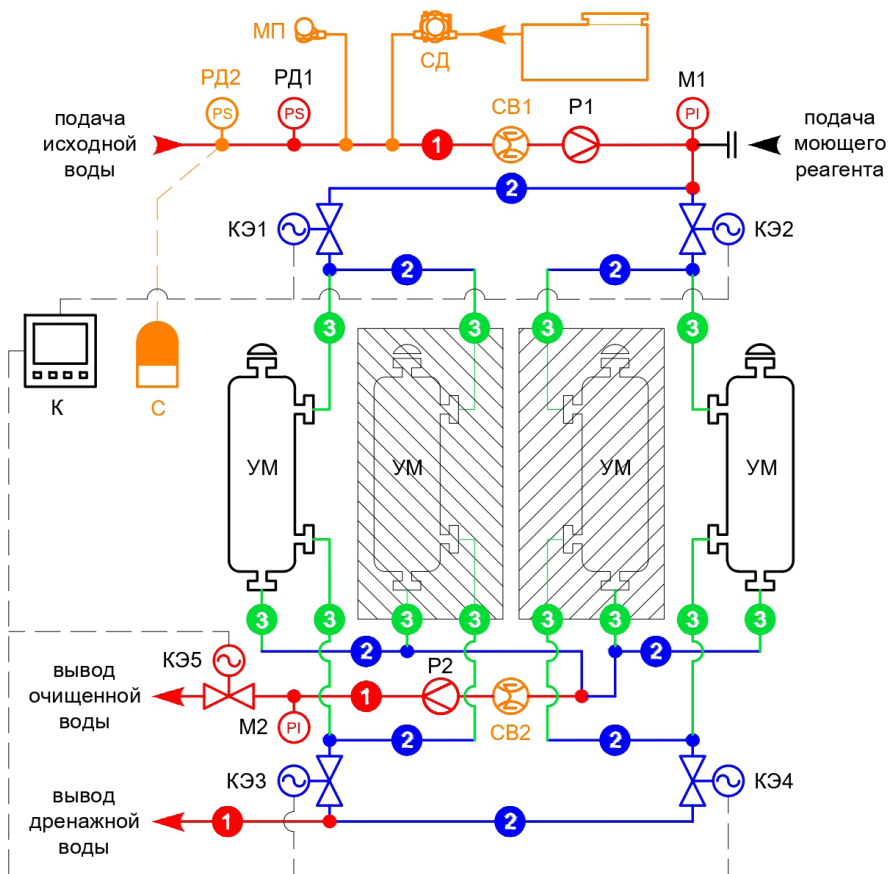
МП
СД
РД2
РД1
СВ1
Р1
М1
подача исходной воды
PS
PS
1
PI
подача моющего реагента
2
КЭ1
КЭ2
2
2
3
3
3
3
К
С
УМ
УМ
УМ
УМ
3
3
3
3
3
3
3
3
2
2
КЭ5
Р2
вывод очищенной воды
1
СВ2
М2
PI
2
2
КЭ3
КЭ4
вывод дренажной воды
1
2